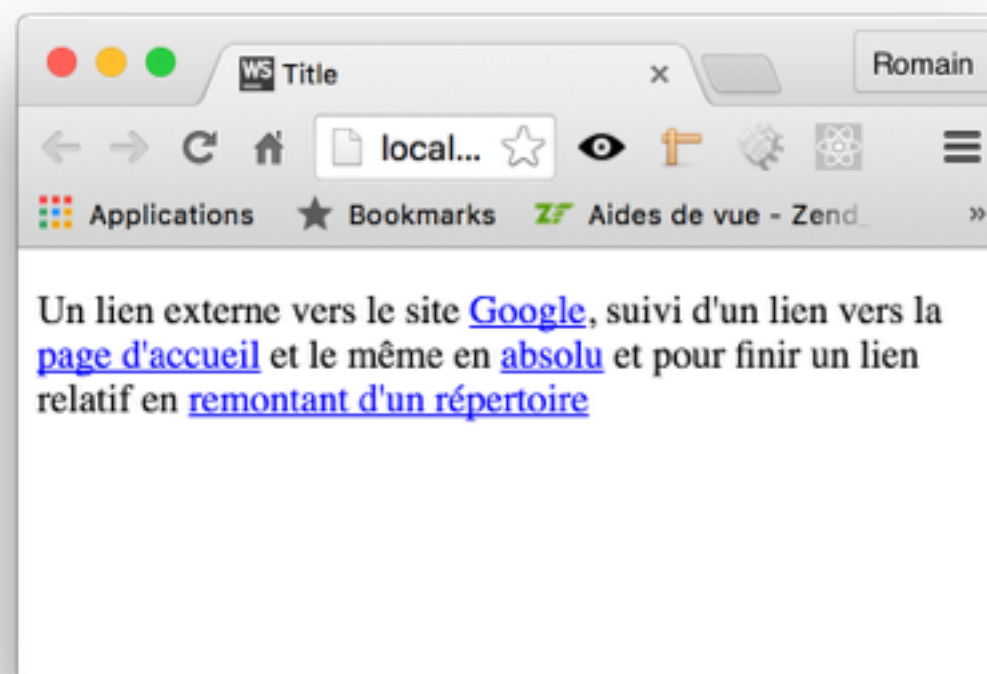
WS Title ×

Romain

local...

Applications Bookmarks ZF Aides de vue - Zend_ »

Un lien externe vers le site Google, suivi d'un lien vers la page d'accueil et le même en absolu et pour finir un lien relatif en remontant d'un répertoire